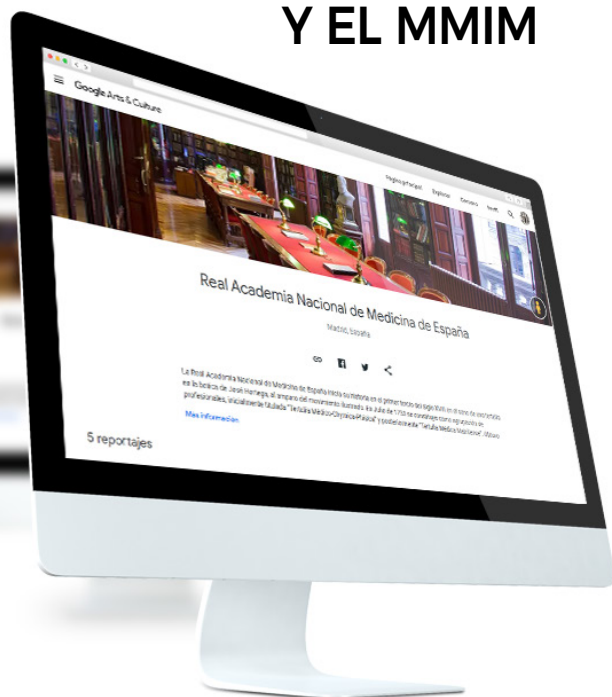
Y EL MMIM

Google Arts & Culture

Página principal Explorar Cercanía Jugar

Real Academia Nacional de Medicina de España

Madrid, España

La Real Academia Nacional de Medicina de España inicia su historia en el primer tercio del siglo XVIII en el tercer piso de la botica de José Hortega, al amparo del movimiento ilustrado. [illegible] profesionales, inicialmente titulada "Tertulia Médico-Chymica-Phísica" y posteriormente "Tertulia Médica Matritense". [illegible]

Más información

5 reportajes